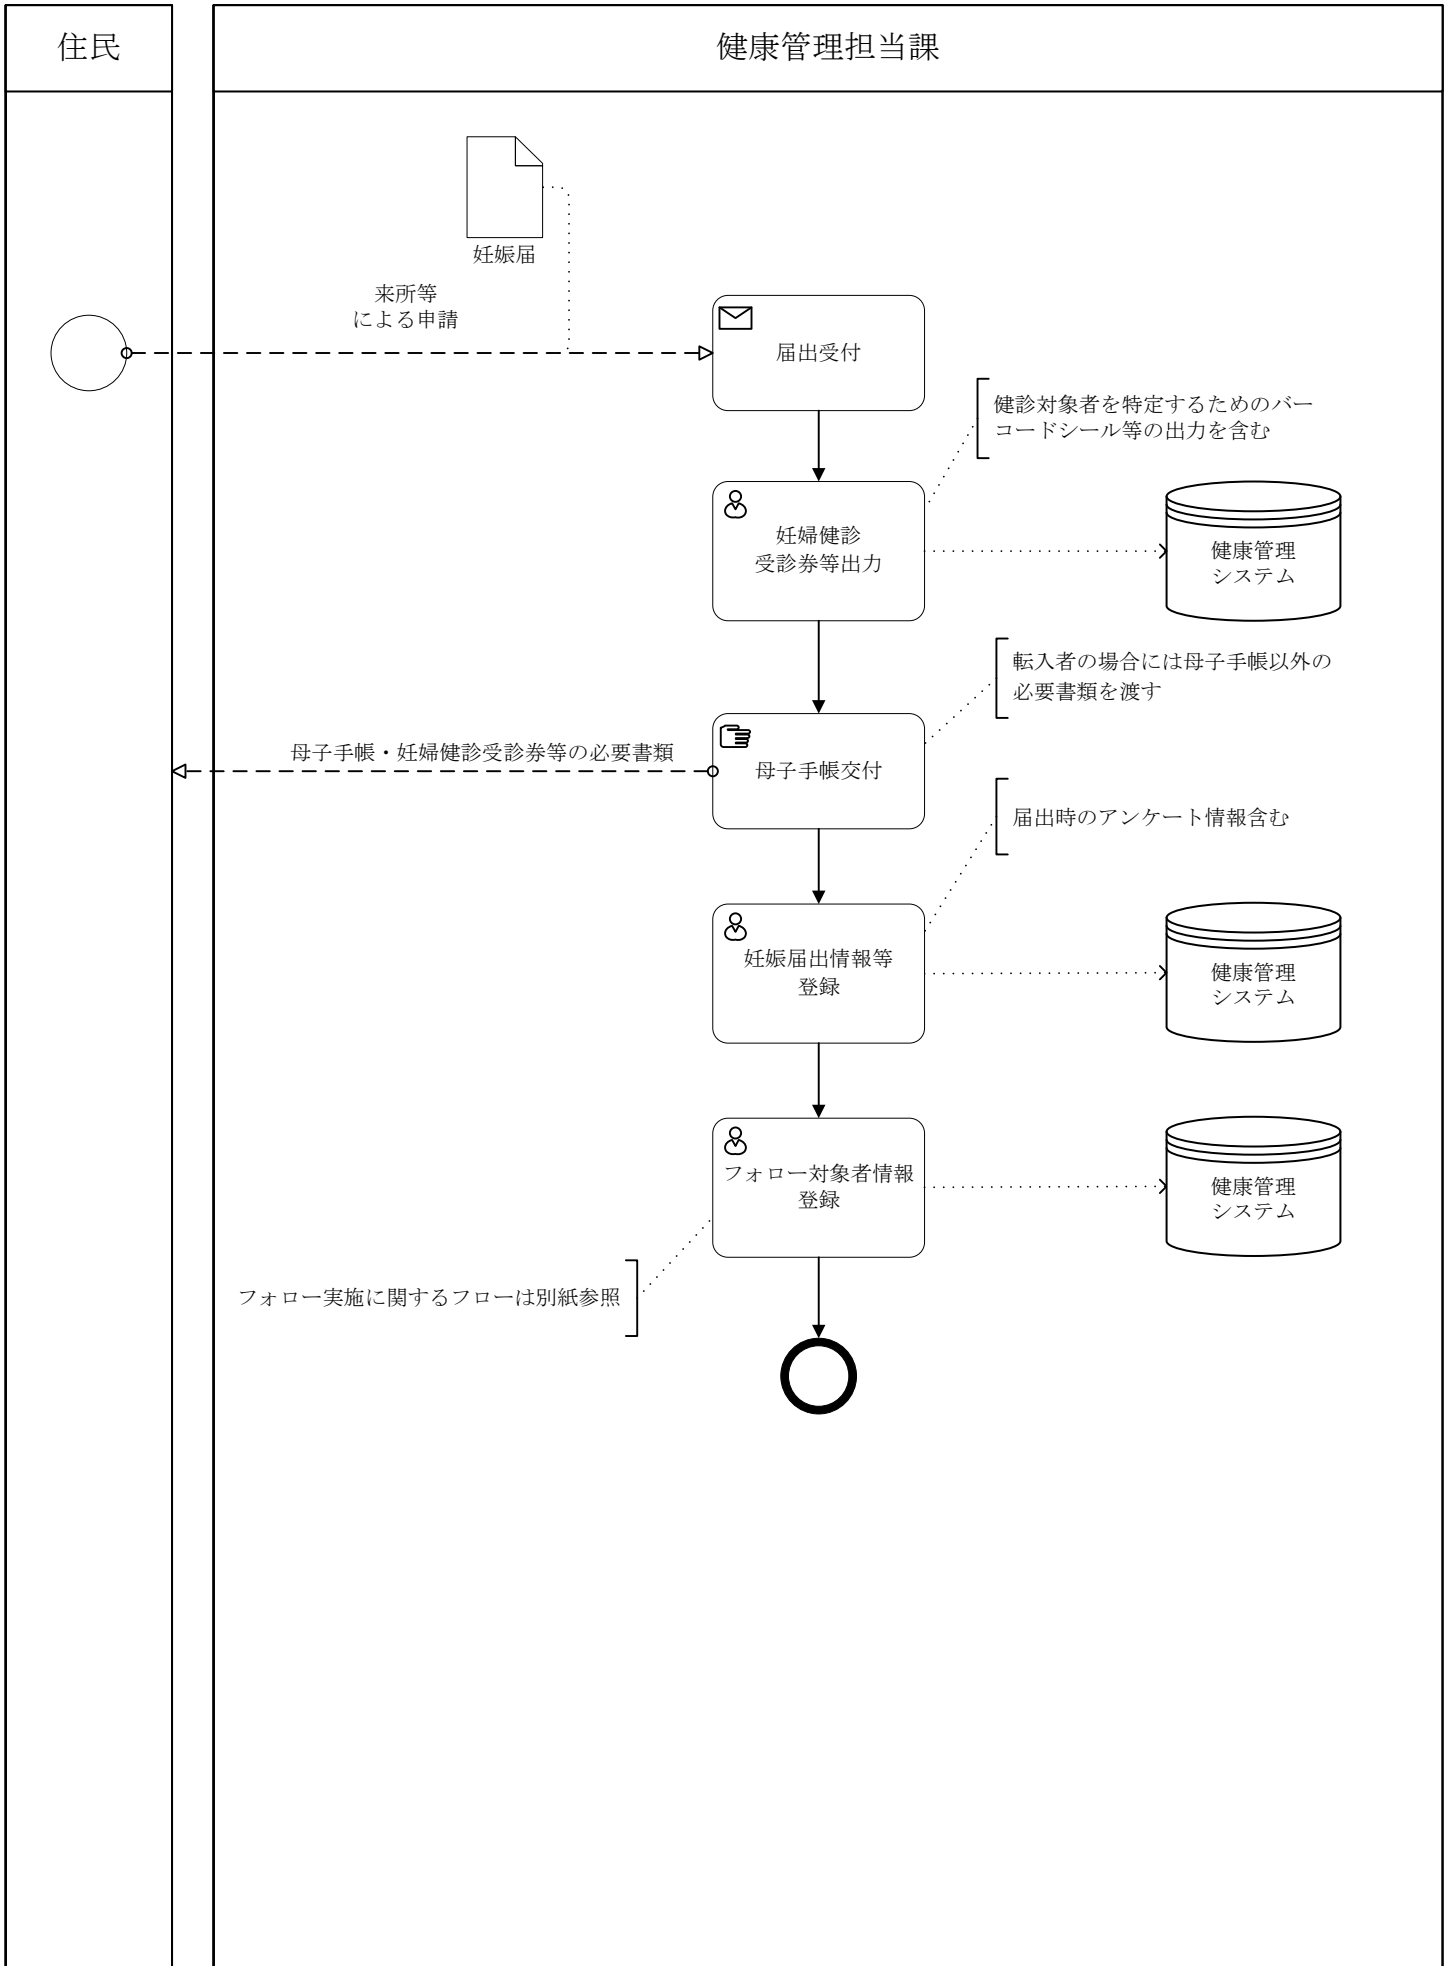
住民

健康管理担当課

妊娠届

来所等
による申請

届出受付

健診対象者を特定するためのバーコードシール等の出力を含む

妊婦健診
受診券等出力

健康管理
システム

転入者の場合には母子手帳以外の必要書類を渡す

母子手帳・妊婦健診受診券等の必要書類

母子手帳交付

届出時のアンケート情報含む

妊娠届出情報等
登録

健康管理
システム

フォロー対象者情報
登録

健康管理
システム

フォロー実施に関するフローは別紙参照